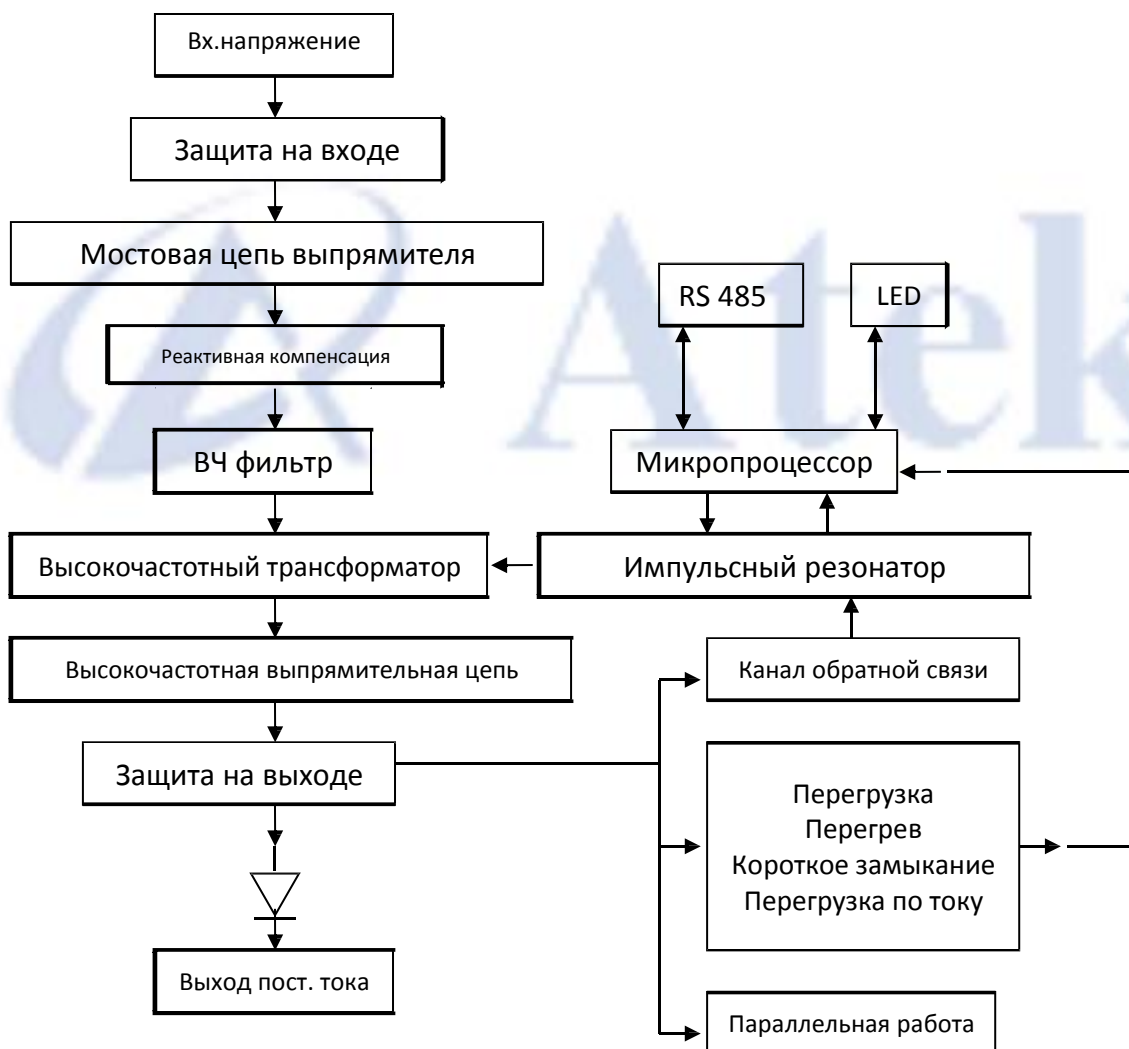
Вх.напряжение

Защита на входе

Мостовая цепь выпрямителя

Реактивная компенсация

ВЧ фильтр

Высокочастотный трансформатор

Высокочастотная выпрямительная цепь

Защита на выходе

Выход пост. тока

RS 485

LED

Микропроцессор

Импульсный резонатор

Канал обратной связи

Перегрузка
Перегрев
Короткое замыкание
Перегрузка по току

Параллельная работа

Atek